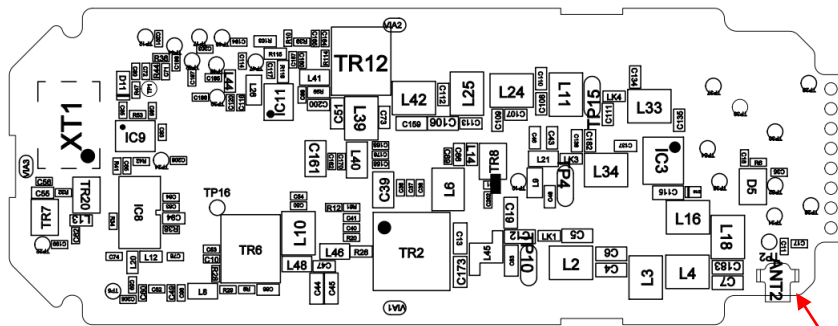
VIA2
TR12
XT1
IC9
L44
L41
C11
C200
L39
C51
L42
L25
L24
L11
TP15
L33
C159
C106
C161
L40
C39
L9
TR8
L14
L21
TP4
L34
IC3
D5
C116
L16
L18
TP16
TR7
TR20
L13
IC8
C58
C56
VIA3
L12
TR6
L10
R12
L48
C47
L46
R26
C44
C45
TR2
C19
C173
L45
TP10
LK1
C5
L2
C6
C4
L3
L4
C183
C7
ANT2
TP2
VIA1
L8
L20
L26
R36
R116
D11
LK4
LK3
C43
C111
C134
C135
C157
R8
C86
C17